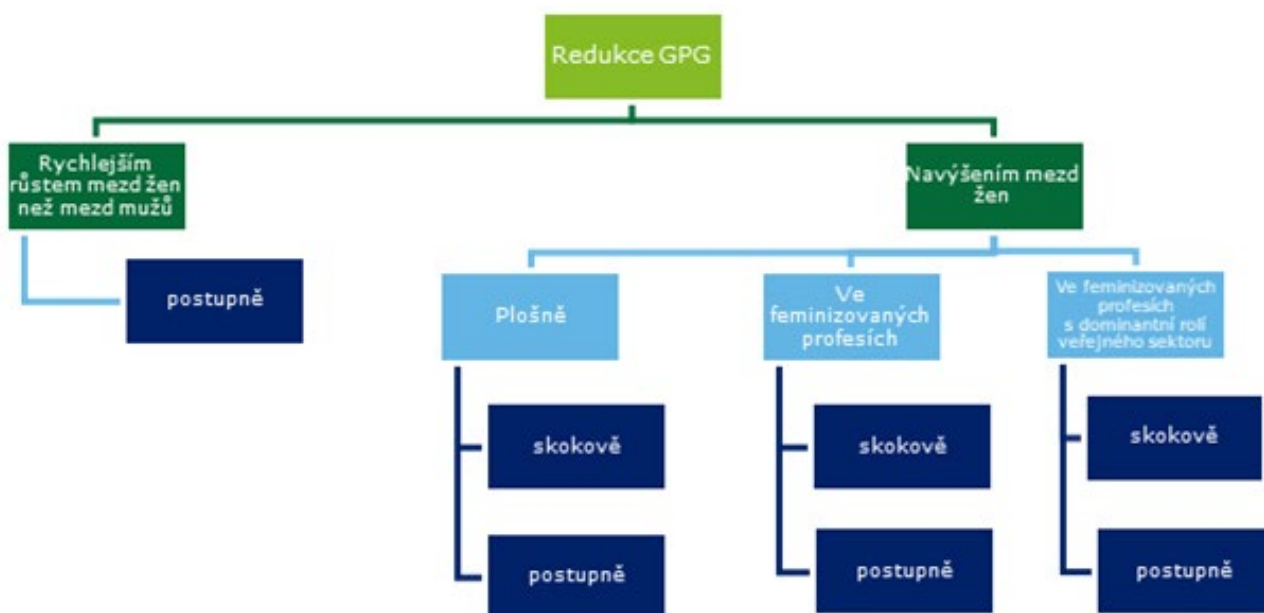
Redukce GPG

Rychlejším růstem mezd žen než mezd mužů

postupně

Navýšením mezd žen

Plošně

skokově

postupně

Ve feminizovaných profesích

skokově

postupně

Ve feminizovaných profesích s dominantní rolí veřejného sektoru

skokově

postupně